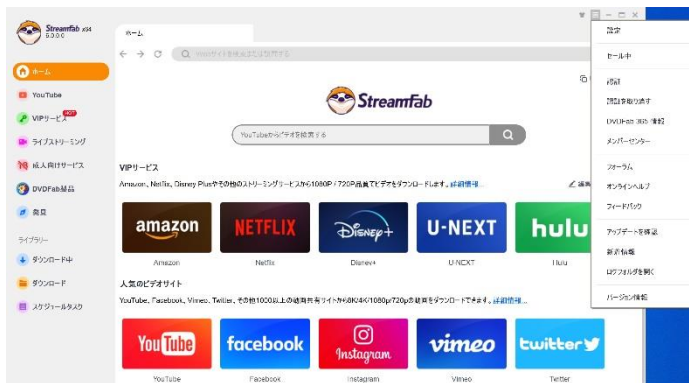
StreamFab x64 6.0.0.0

ホーム

ホーム
YouTube
VIPサービス HOT
ライブストリーミング
成人向けサービス
DVDFab製品
発見

ライブラリー
ダウンロード中
ダウンロード
スケジュールタスク

Videoサイトを検索またはURLを貼り付ける

StreamFab

YouTubeからビデオを検索する

VIPサービス
Amazon, Netflix, Disney Plusやその他のストリーミングサービスから1080P / 720P画質でビデオをダウンロードします。詳細情報...

amazon
Amazon
NETFLIX
Netflix
Disney+
Disney+
U-NEXT
U-NEXT
hulu
Hulu

人気のビデオサイト
YouTube, Facebook, Vimeo, Twitter, その他1000以上の動画共有サイトから8K/4K/1080p/720p の動画をダウンロードできます。詳細情報...

YouTube
YouTube
facebook
Facebook
Instagram
Instagram
vimeo
Vimeo
twitter
Twitter

設定
セール中
登録
認証を取り消す
DVDFab 製品情報
メンバーセンター
フォーラム
オンラインヘルプ
フィードバック
アップデートを確認
新着情報
ログフォルダを開く
バージョン情報